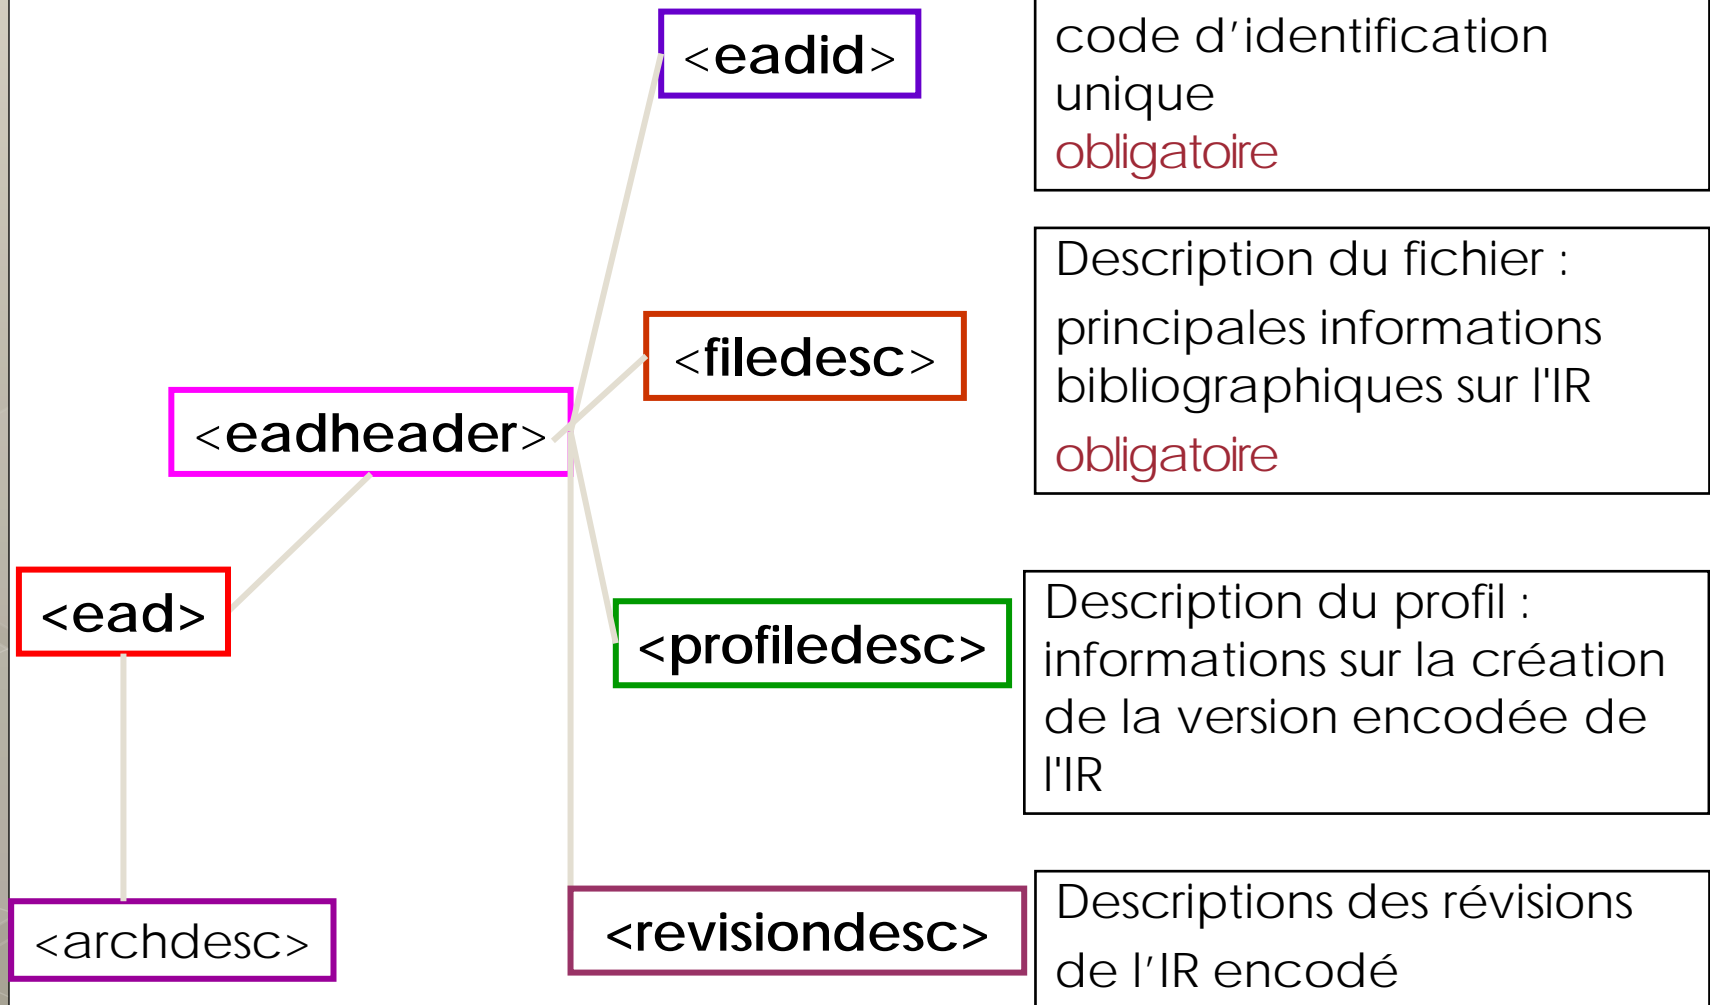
<eadid>

code d'identification unique
obligatoire

<filedesc>

Description du fichier :
principales informations bibliographiques sur l'IR
obligatoire

<eadheader>

<ead>

<profiledesc>

Description du profil : informations sur la création de la version encodée de l'IR

<archdesc>

<revisiondesc>

Descriptions des révisions de l'IR encodé